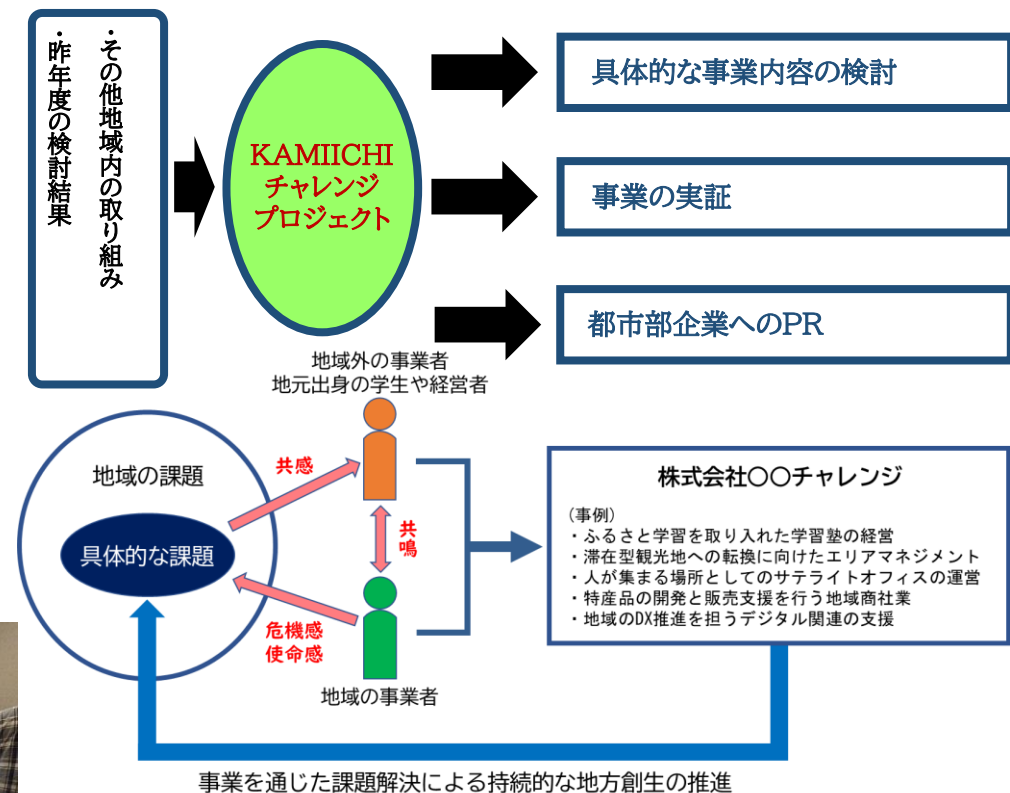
・昨年度の検討結果
・その他地域内の取り組み

KAMIICHI
チャレンジ
プロジェクト

具体的な事業内容の検討

事業の実証

都市部企業へのPR

地域外の事業者
地元出身の学生や経営者

地域の課題

具体的な課題

共感

共鳴

危機感
使命感

地域の事業者

株式会社〇〇チャレンジ

（事例）
・ふるさと学習を取り入れた学習塾の経営
・滞在型観光地への転換に向けたエリアマネジメント
・人が集まる場所としてのサテライトオフィスの運営
・特産品の開発と販売支援を行う地域商社業
・地域のDX推進を担うデジタル関連の支援

事業を通じた課題解決による持続的な地方創生の推進